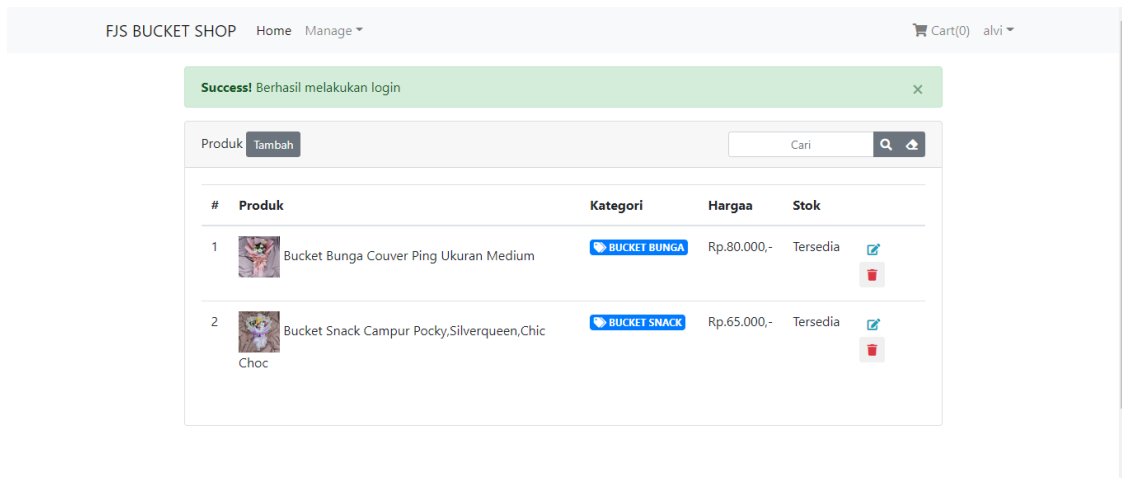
FJS BUCKET SHOP Home Manage Cart(0) alvi

Success! Berhasil melakukan login ×

Produk Tambah

Cari

| # | Produk | Kategori | Hargaa | Stok |
|---|---|---|---|---|
| 1 | Bucket Bunga Couver Ping Ukuran Medium | BUCKET BUNGA | Rp.80.000,- | Tersedia |
| 2 | Bucket Snack Campur Pocky,Silverqueen,Chic Choc | BUCKET SNACK | Rp.65.000,- | Tersedia |